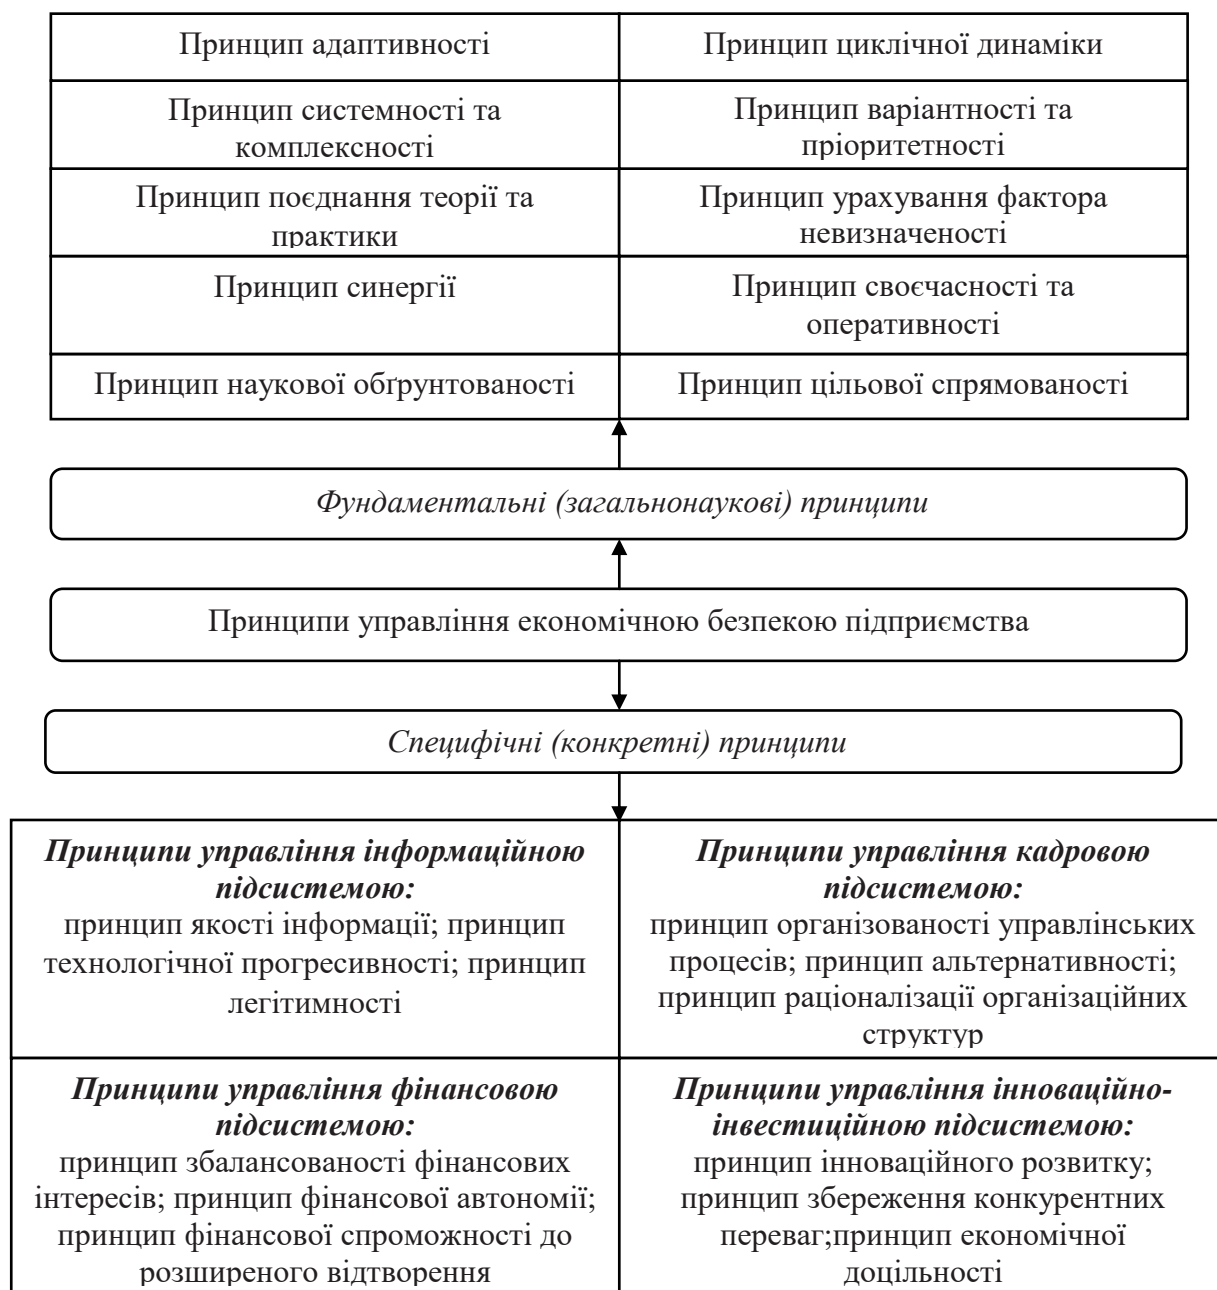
| Принцип адаптивності | Принцип циклічної динаміки |
|---|---|
| Принцип системності та комплексності | Принцип варіантності та пріоритетності |
| Принцип поєднання теорії та практики | Принцип урахування фактора невизначеності |
| Принцип синергії | Принцип своєчасності та оперативності |
| Принцип наукової обґрунтованості | Принцип цільової спрямованості |

*Фундаментальні (загальнонаукові) принципи*

Принципи управління економічною безпекою підприємства

*Специфічні (конкретні) принципи*

| ***Принципи управління інформаційною підсистемою:*** принцип якості інформації; принцип технологічної прогресивності; принцип легітимності | ***Принципи управління кадровою підсистемою:*** принцип організованості управлінських процесів; принцип альтернативності; принцип раціоналізації організаційних структур |
|---|---|
| ***Принципи управління фінансовою підсистемою:*** принцип збалансованості фінансових інтересів; принцип фінансової автономії; принцип фінансової спроможності до розширеного відтворення | ***Принципи управління інноваційно-інвестиційною підсистемою:*** принцип інноваційного розвитку; принцип збереження конкурентних переваг;принцип економічної доцільності |